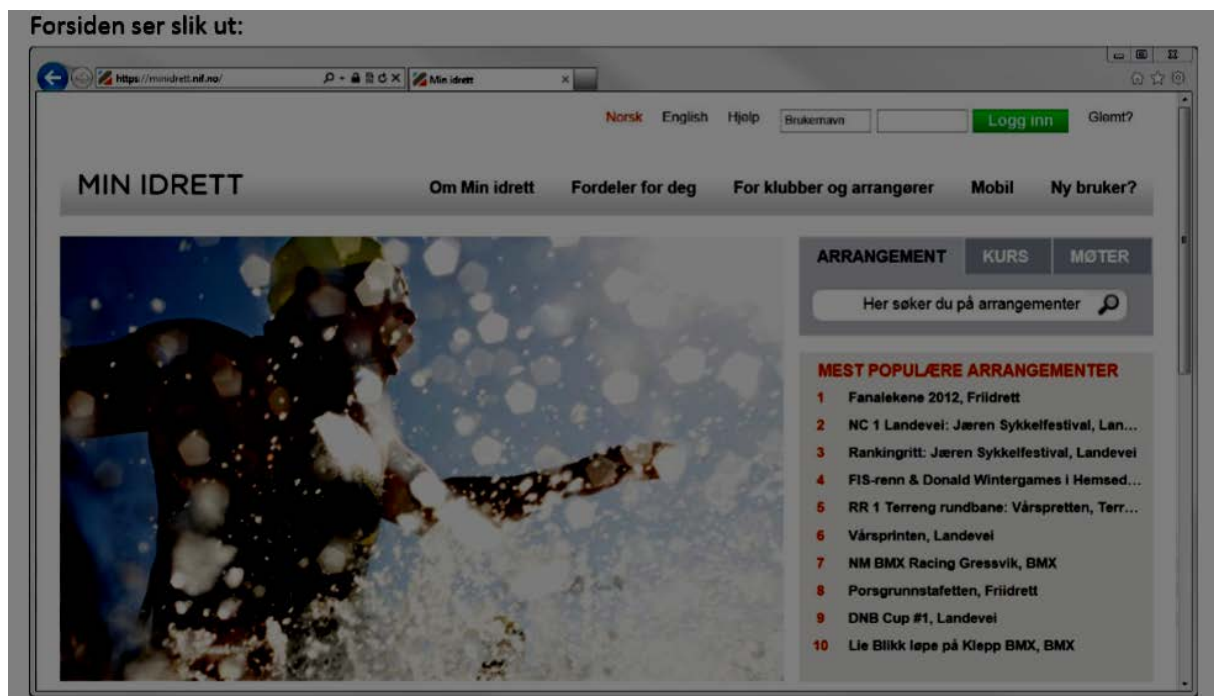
Forsiden ser slik ut:

https://minidrett.nif.no/

Min idrett

Norsk English Hjelp Brukernavn Logg inn Glemt?

MIN IDRETT

Om Min idrett Fordeler for deg For klubber og arrangører Mobil Ny bruker?

ARRANGEMENT KURS MØTER

Her søker du på arrangementer

MEST POPULÆRE ARRANGEMENTER

1 Fanalekene 2012, Friidrett
2 NC 1 Landevei: Jæren Sykkelfestival, Lan...
3 Rankingritt: Jæren Sykkelfestival, Landevei
4 FIS-renn & Donald Wintergames i Hemsed...
5 RR 1 Terreng rundbane: Vårspretten, Terr...
6 Vårsprinten, Landevei
7 NM BMX Racing Gressvik, BMX
8 Porsgrunnstafetten, Friidrett
9 DNB Cup #1, Landevei
10 Lie Blikk løpe på Klepp BMX, BMX